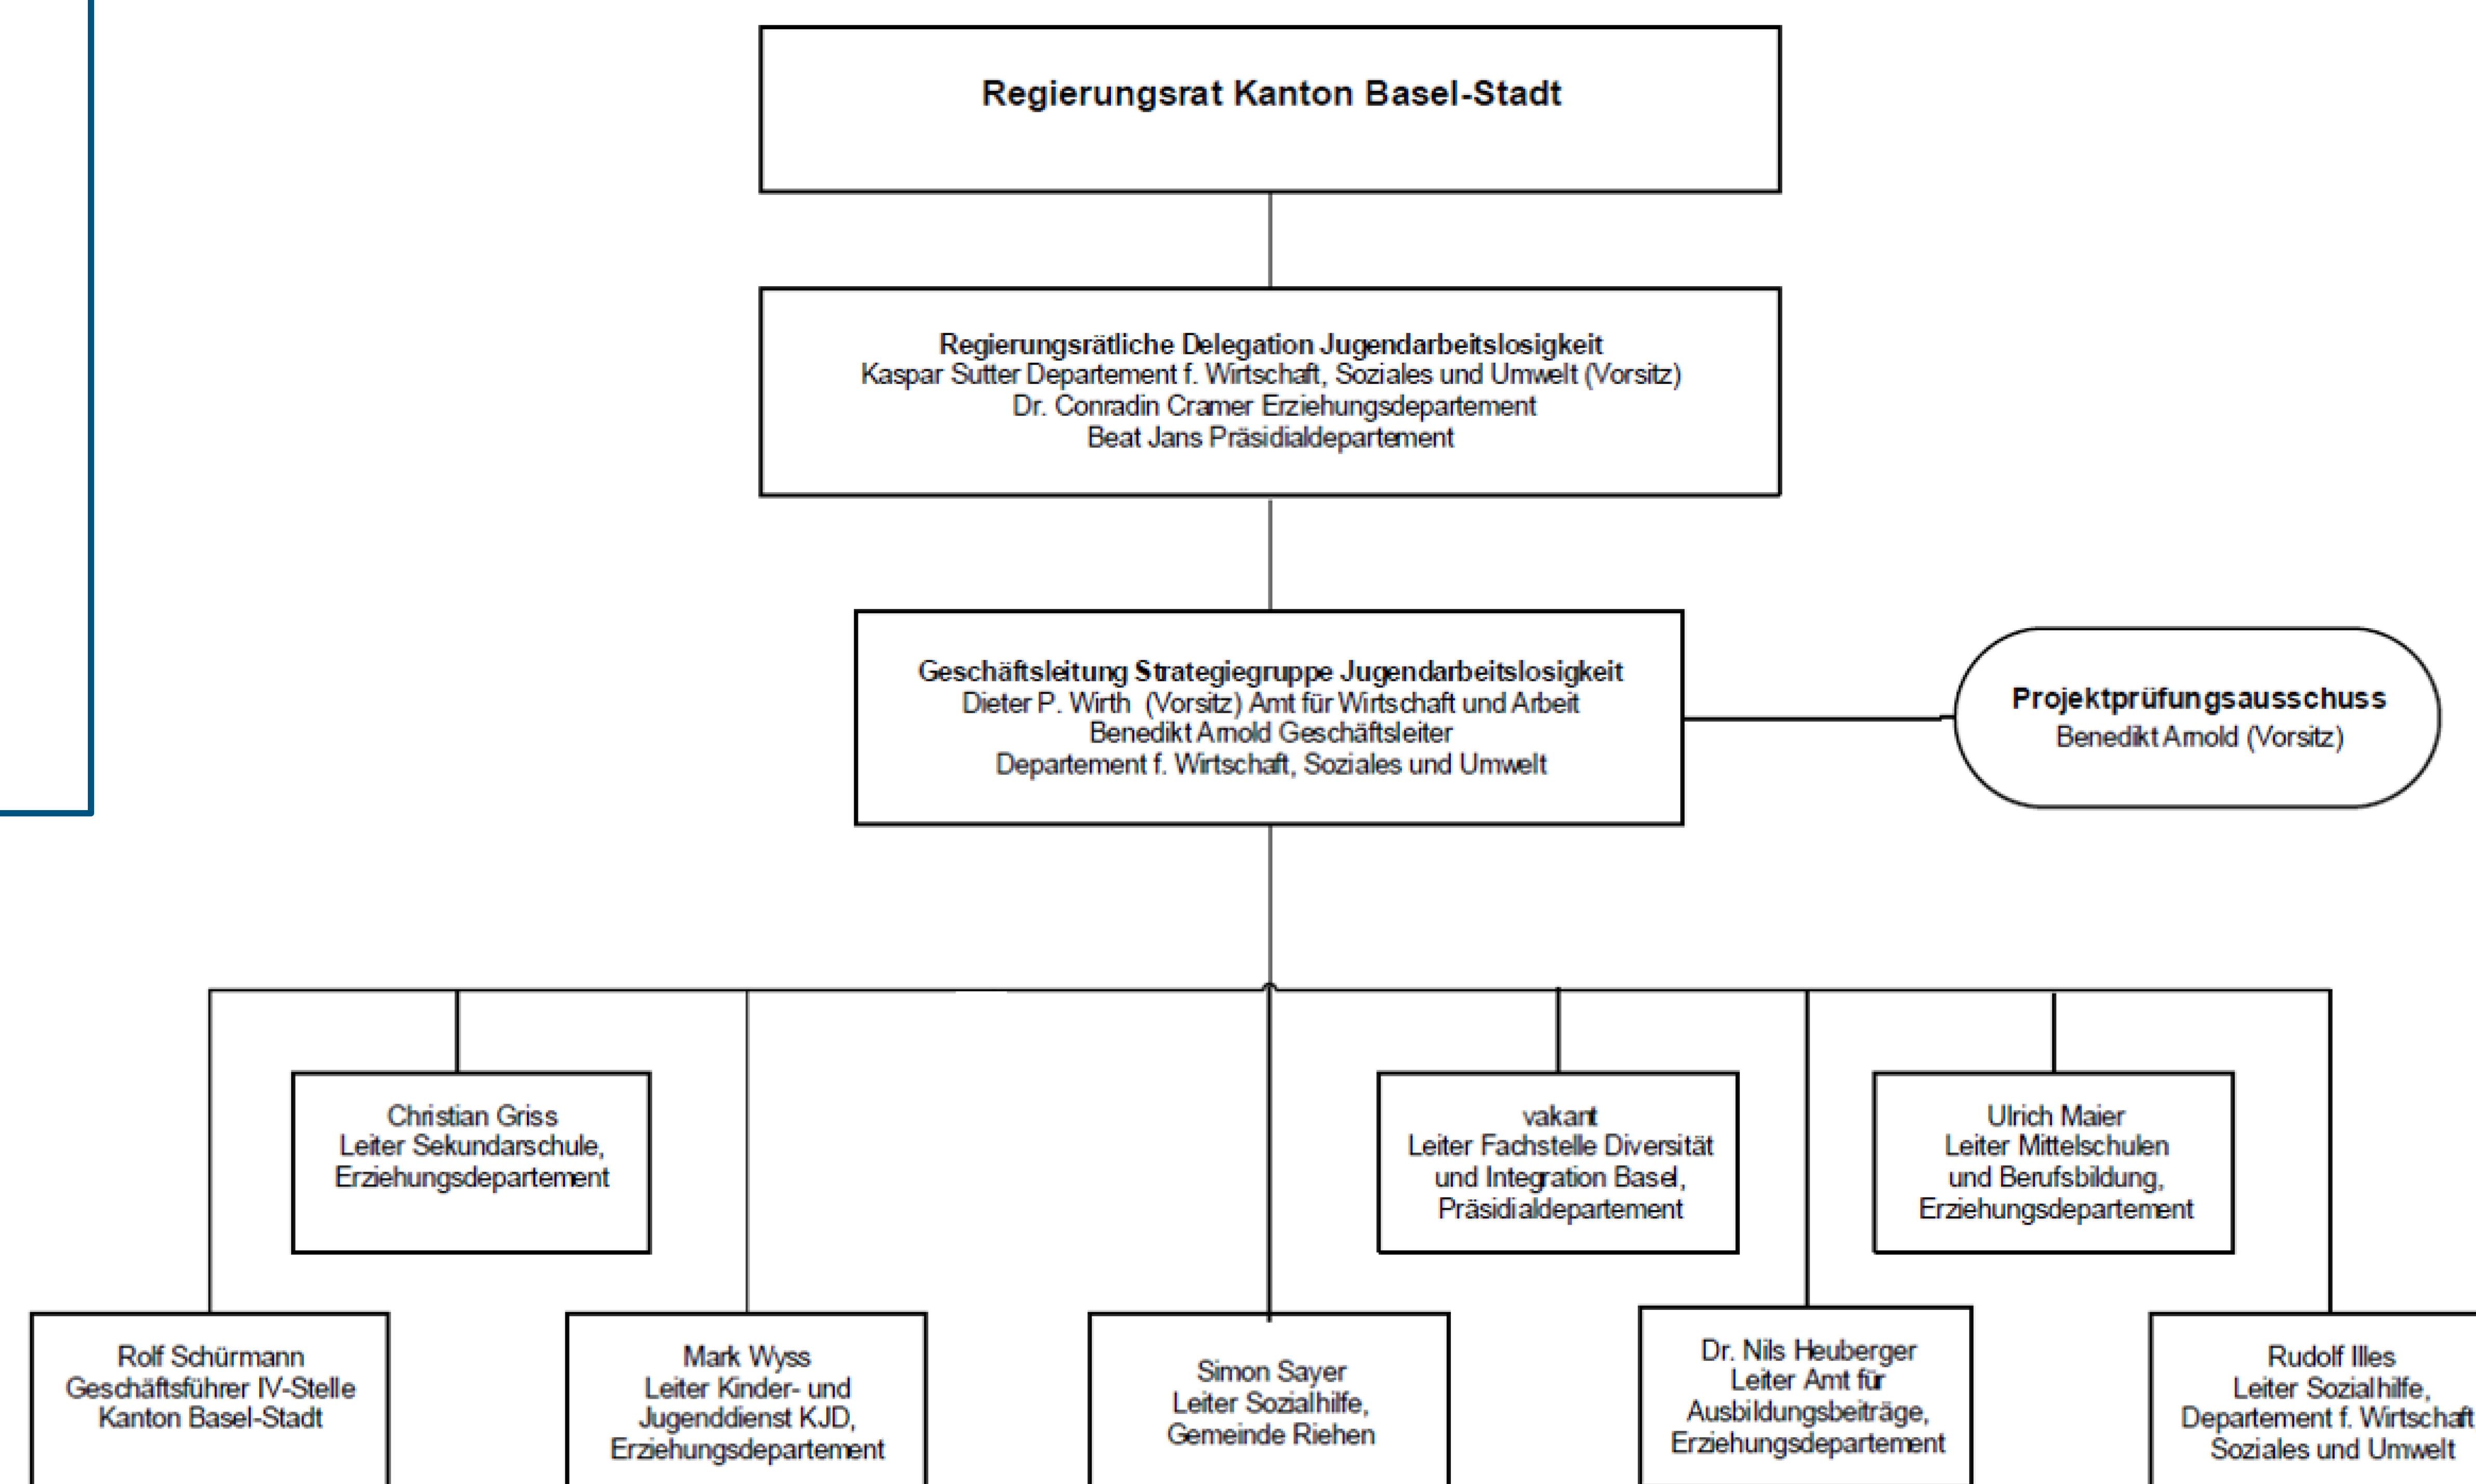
Regierungsrat Kanton Basel-Stadt

Regierungsrätliche Delegation Jugendarbeitslosigkeit
Kaspar Sutter Departement f. Wirtschaft, Soziales und Umwelt (Vorsitz)
Dr. Conradin Cramer Erziehungsdepartement
Beat Jans Präsidialdepartement

Geschäftsleitung Strategiegruppe Jugendarbeitslosigkeit
Dieter P. Wirth (Vorsitz) Amt für Wirtschaft und Arbeit
Benedikt Arnold Geschäftsleiter
Departement f. Wirtschaft, Soziales und Umwelt

Projektprüfungsausschuss
Benedikt Arnold (Vorsitz)

Christian Griss
Leiter Sekundarschule,
Erziehungsdepartement

vakant
Leiter Fachstelle Diversität und Integration Basel,
Präsidialdepartement

Ulrich Maier
Leiter Mittelschulen und Berufsbildung,
Erziehungsdepartement

Rolf Schürmann
Geschäftsführer IV-Stelle
Kanton Basel-Stadt

Mark Wyss
Leiter Kinder- und Jugenddienst KJD,
Erziehungsdepartement

Simon Sayer
Leiter Sozialhilfe,
Gemeinde Riehen

Dr. Nils Heuberger
Leiter Amt für Ausbildungsbeiträge,
Erziehungsdepartement

Rudolf Illes
Leiter Sozialhilfe,
Departement f. Wirtschaft
Soziales und Umwelt